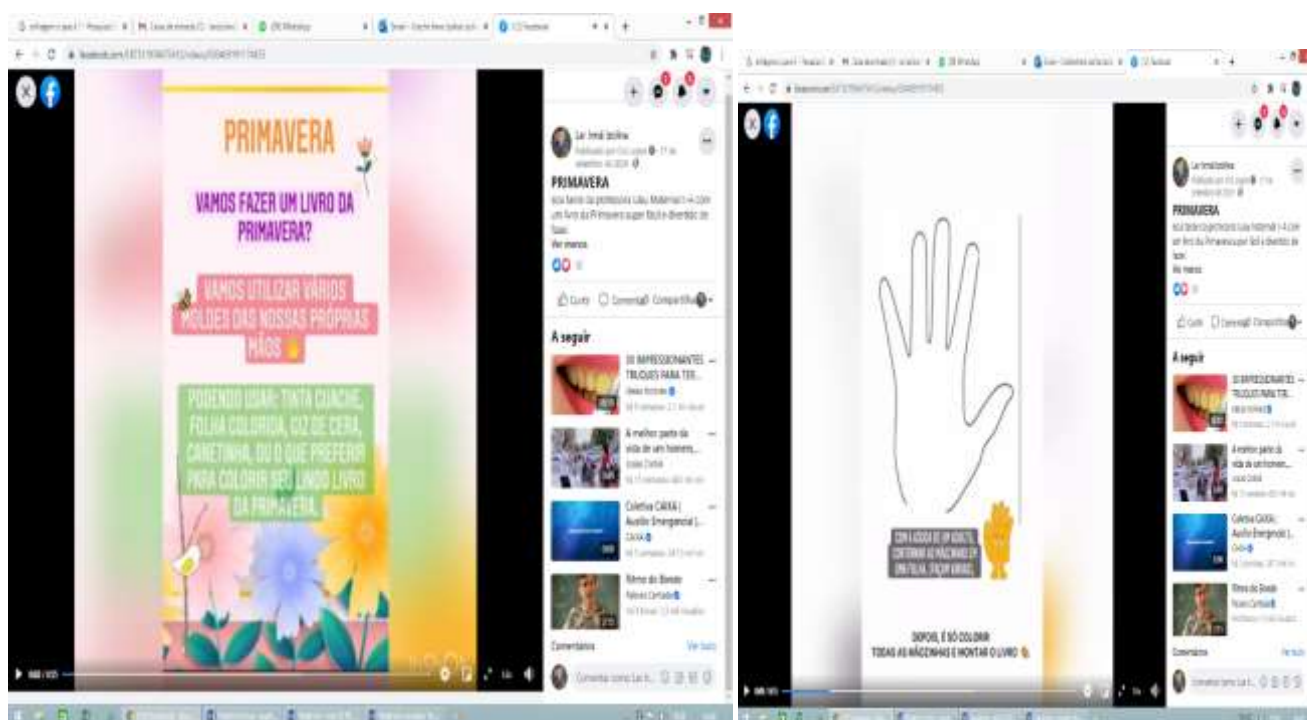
PRIMAVERA

VAMOS FAZER UM LIVRO DA PRIMAVERA?

VAMOS UTILIZAR VÁRIOS MOLDES DAS NOSSAS PRÓPRIAS MÃOS

PODENDO USAR: TINTA GUACHE, FOLHA COLORIDA, GIZ DE CERA, CANETINHA, OU O QUE PREFERIR PARA COLORIR SEU LINDO LIVRO DA PRIMAVERA.

Lar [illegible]

PRIMAVERA

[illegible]

Ver menos

Curtir Comentar Compartilhar

A seguir

30 IMPRESSIONANTES TRUQUES PARA TER...

A melhor parte da vida de um homem...

Coletiva CAIXA | Auxílio Emergencial |...

CAIXA

Ritmo do Bixote

Comentários

Ver tudo

Comentar como Lar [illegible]

COM AJUDA DE UM ADULTO, CONTORNAR AS MÃOZINHAS EM UMA FOLHA, FAÇAM VÁRIAS.

DEPOIS, É SÓ COLORIR TODAS AS MÃOZINHAS E MONTAR O LIVRO

Lar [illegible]

PRIMAVERA

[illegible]

Ver menos

Curtir Comentar Compartilhar

A seguir

30 IMPRESSIONANTES TRUQUES PARA TER...

A melhor parte da vida de um homem...

Coletiva CAIXA | Auxílio Emergencial |...

Ritmo do Bixote

Comentários

Ver tudo